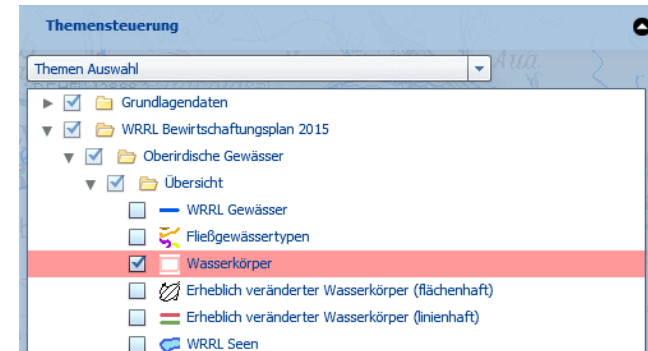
Themensteuerung

Themen Auswahl

Grundlagendaten
WRRL Bewirtschaftungsplan 2015
Oberirdische Gewässer
Übersicht
WRRL Gewässer
Fließgewässertypen
Wasserkörper
Erheblich veränderter Wasserkörper (flächenhaft)
Erheblich veränderter Wasserkörper (linienhaft)
WRRL Seen